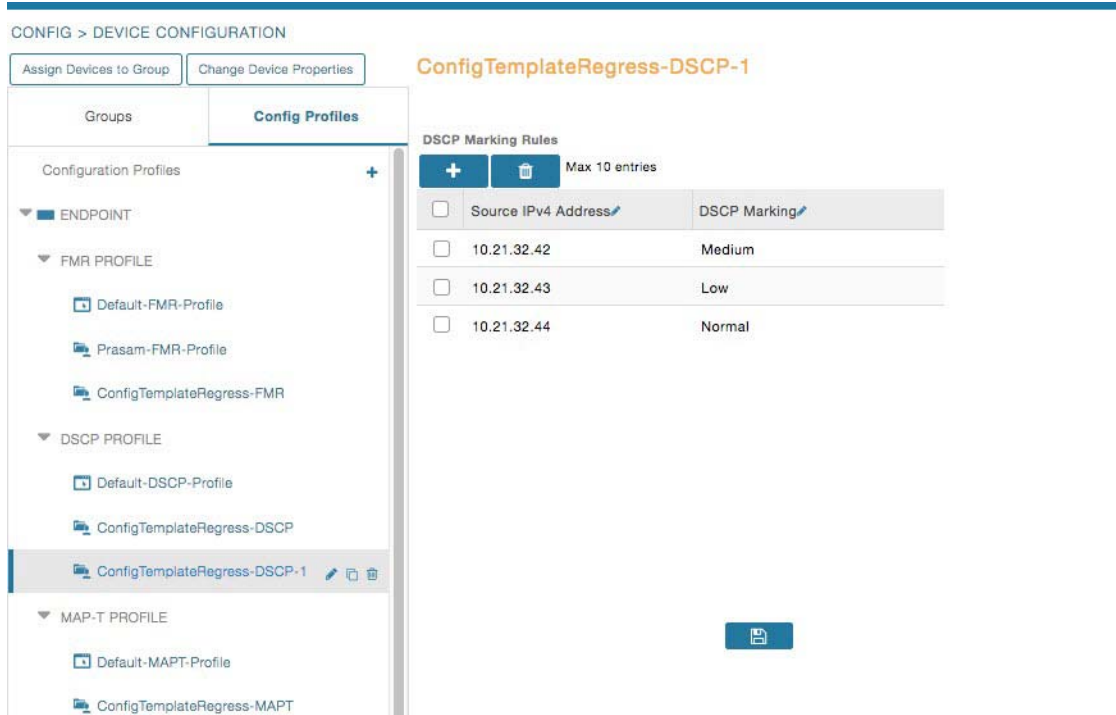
CONFIG > DEVICE CONFIGURATION

Assign Devices to Group | Change Device Properties

ConfigTemplateRegress-DSCP-1

Groups | Config Profiles

Configuration Profiles +

ENDPOINT

FMR PROFILE

Default-FMR-Profile

Prasam-FMR-Profile

ConfigTemplateRegress-FMR

DSCP PROFILE

Default-DSCP-Profile

ConfigTemplateRegress-DSCP

ConfigTemplateRegress-DSCP-1

MAP-T PROFILE

Default-MAPT-Profile

ConfigTemplateRegress-MAPT

DSCP Marking Rules

Max 10 entries

| | Source IPv4 Address | DSCP Marking |
|---|---|---|
| | 10.21.32.42 | Medium |
| | 10.21.32.43 | Low |
| | 10.21.32.44 | Normal |